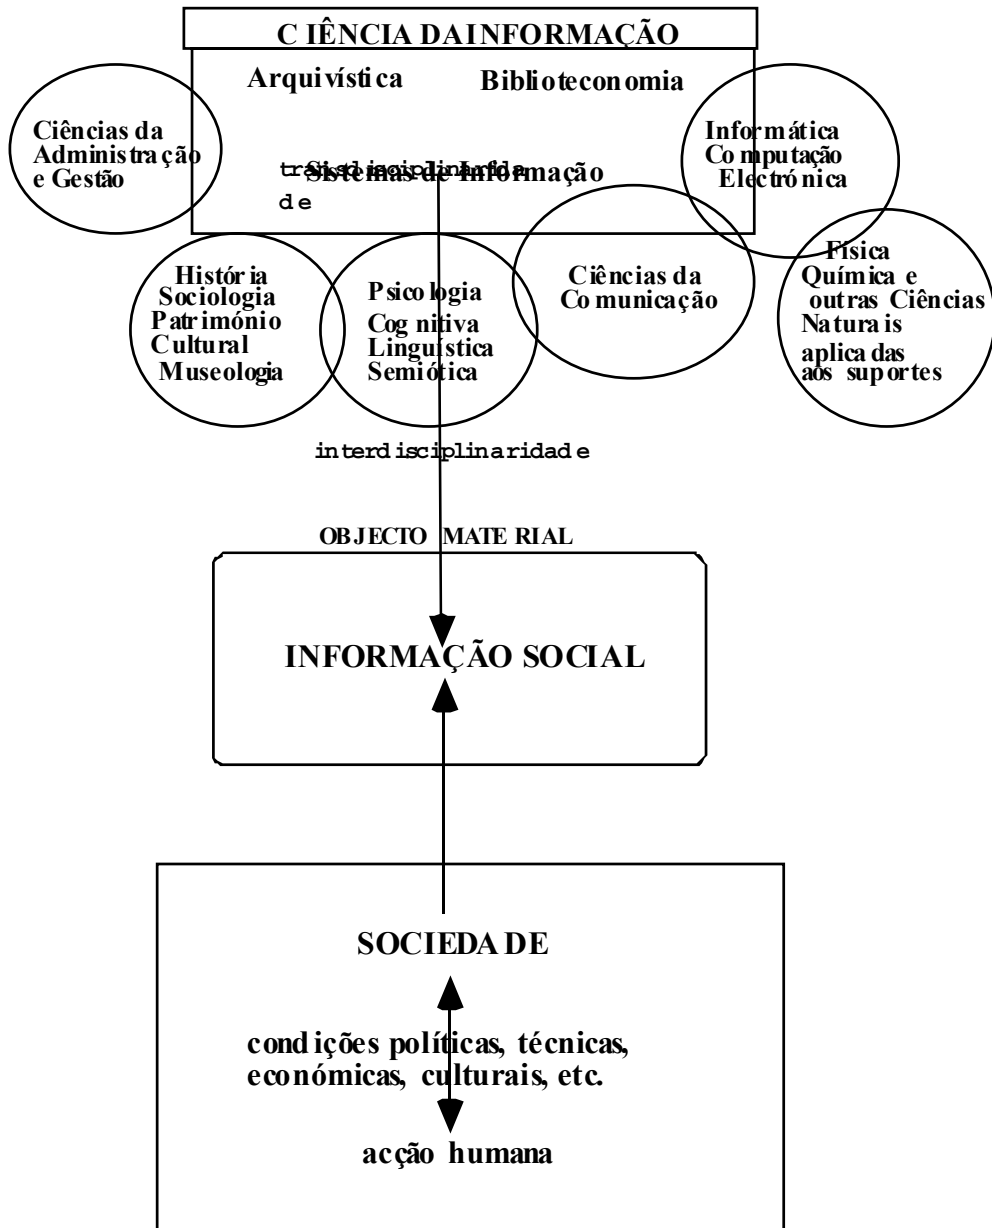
C IÊNCIA DAINFORMAÇÃO

Arquivística

Biblioteconomia

Ciências da Administração e Gestão

transdisciplinaridade

Sistemas de Informação

Informática Computação Electrónica

História Sociologia Património Cultural Museologia

Psicologia Cognitiva Linguística Semiótica

Ciências da Comunicação

Física Química e outras Ciências Naturais aplicadas aos suportes

interdisciplinaridade

OBJECTO MATERIAL

INFORMAÇÃO SOCIAL

SOCIEDADE

condições políticas, técnicas, económicas, culturais, etc.

acção humana